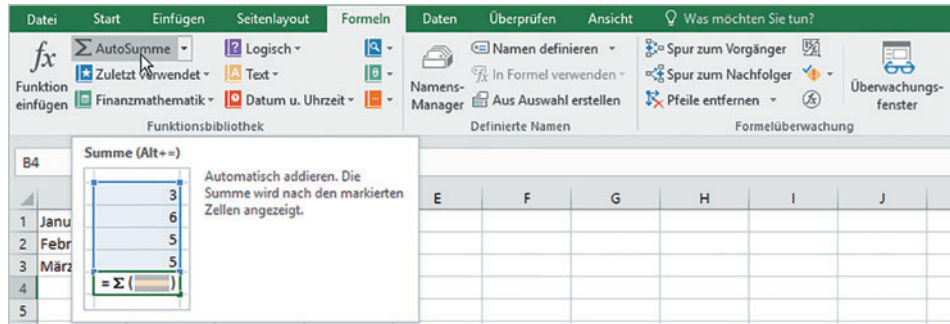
Datei Start Einfügen Seitenlayout Formeln Daten Überprüfen Ansicht Was möchten Sie tun?

$fx$ Funktion einfügen

$\Sigma$ AutoSumme
Zuletzt verwendet
Finanzmathematik
Logisch
Text
Datum u. Uhrzeit

Funktionsbibliothek

Namens-Manager
Namen definieren
In Formel verwenden
Aus Auswahl erstellen

Definierte Namen

Spur zum Vorgänger
Spur zum Nachfolger
Pfeile entfernen

Formelüberwachung

Überwachungs-fenster

B4

Summe (Alt+=)

| 3 |
|---|
| 6 |
| 5 |
| 5 |
| = Σ ( ) |

Automatisch addieren. Die Summe wird nach den markierten Zellen angezeigt.

E F G H I J

1 Janu
2 Febr
3 März
4
5